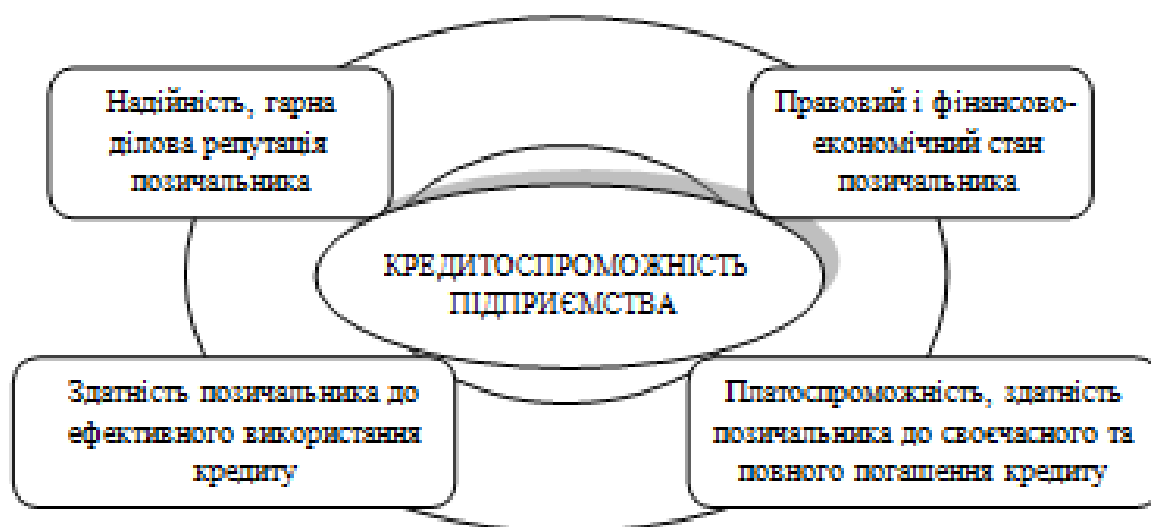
Надійність, гарна ділова репутація позичальника

Правовий і фінансово-економічний стан позичальника

КРЕДИТОСПРОМОЖНІСТЬ ПІДПРИЄМСТВА

Здатність позичальника до ефективного використання кредиту

Платоспроможність, здатність позичальника до своєчасного та повного погашення кредиту